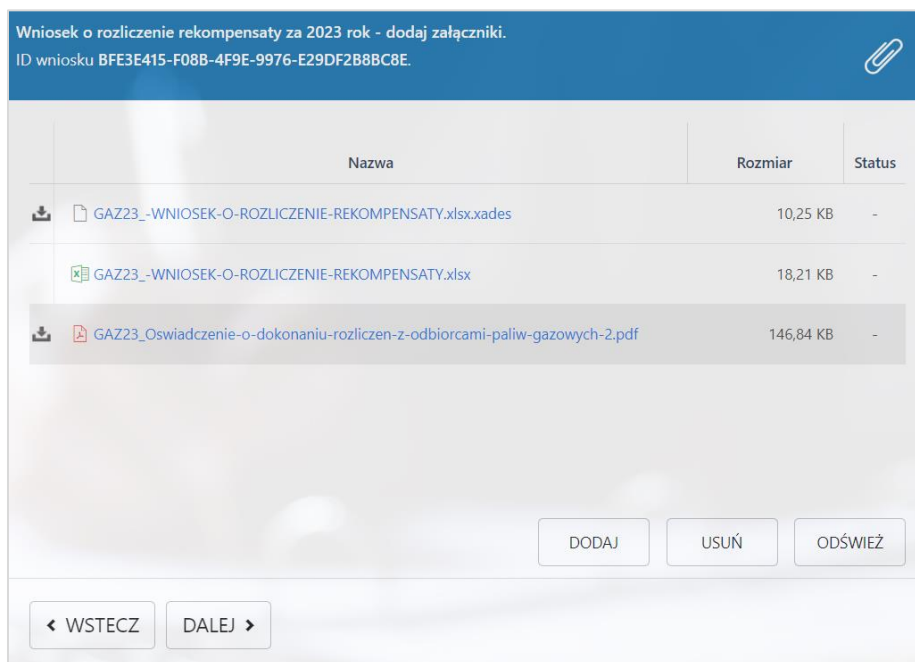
Wniosek o rozliczenie rekompensaty za 2023 rok - dodaj załączniki.
ID wniosku BFE3E415-F08B-4F9E-9976-E29DF2B8BC8E.

| | Nazwa | Rozmiar | Status |
|---|---|---|---|
| | GAZ23_-WNIOSEK-O-ROZLICZENIE-REKOMPENSATY.xlsx.xades | 10,25 KB | - |
| | GAZ23_-WNIOSEK-O-ROZLICZENIE-REKOMPENSATY.xlsx | 18,21 KB | - |
| | GAZ23_Oswiadczenie-o-dokonaniu-rozliczen-z-odbiorcami-paliw-gazowych-2.pdf | 146,84 KB | - |

DODAJ USUŃ ODŚWIEŻ

‹ WSTECZ DALEJ ›